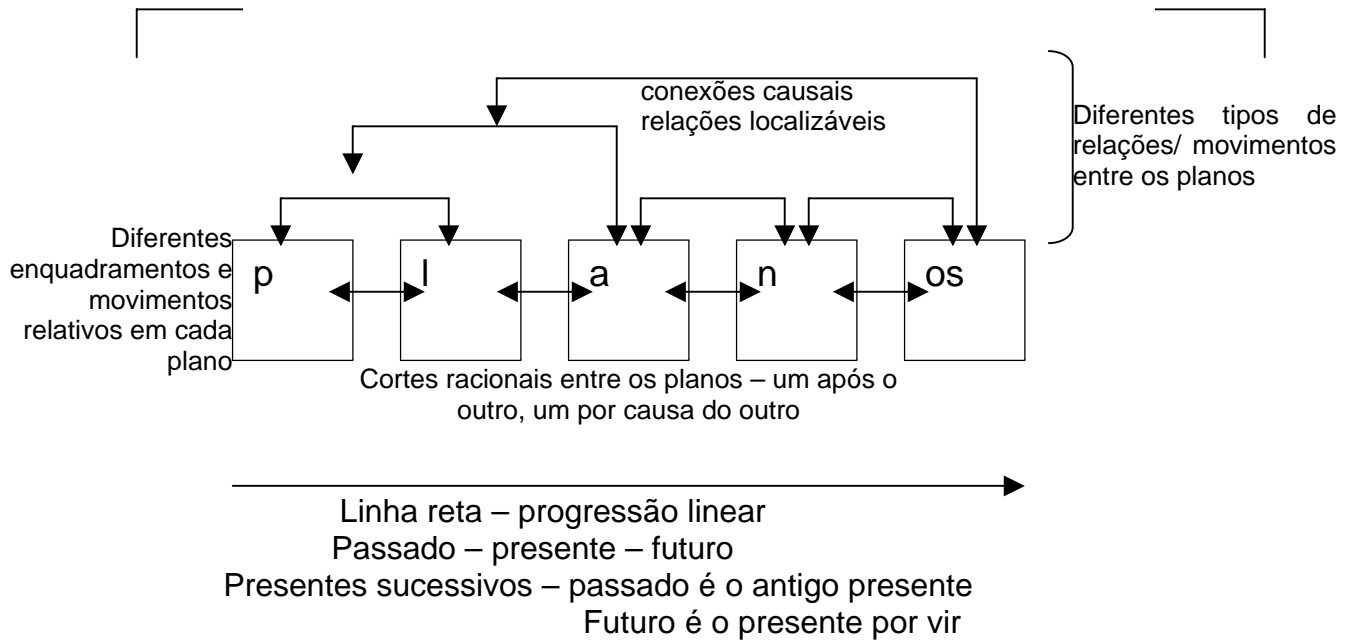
conexões causais
relações localizáveis

Diferentes tipos de relações/ movimentos entre os planos

Diferentes enquadramentos e movimentos relativos em cada plano

p
l
a
n
os

Cortes racionais entre os planos – um após o outro, um por causa do outro

Linha reta – progressão linear
Passado – presente – futuro
Presentes sucessivos – passado é o antigo presente
Futuro é o presente por vir